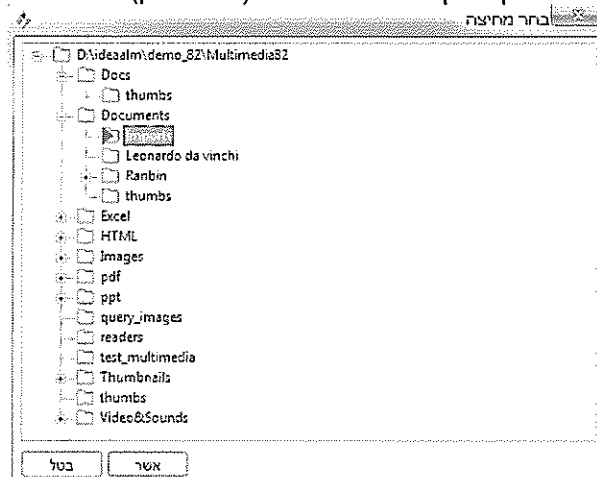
בחר מחיצה

D:\ideaalm\demo_82\Multimedia82
Docs
thumbs
Documents
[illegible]
Leonardo da vinchi
Ranbin
thumbs
Excel
HTML
Images
pdf
ppt
query_images
readers
test_multimedia
Thumbnails
thumbs
Video&Sounds

בטל
אשר